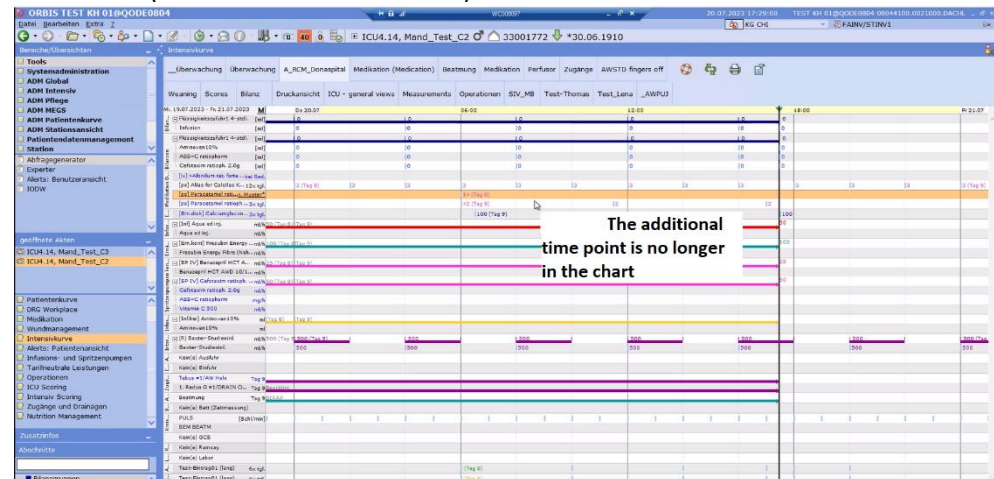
ORBIS TEST KH 01@QODE0804
Datei Bearbeiten Extra ?
20.07.2023 17:29:08 TEST KH 01@QODE0804 08044100.0021000.DACHL
KG CHI
FAINV/STINV1
ICU4.14, Mand_Test_C2 33001772 *30.06.1910

Bereiche/Übersichten
Tools
Systemadministration
ADM Global
ADM Intensiv
ADM Pflege
ADM MEGS
ADM Patientenkurve
ADM Stationsansicht
Patientendatenmanagement
Station
Abfragegenerator
Experter
Alerts: Benutzeransicht
IODW

geöffnete Akten
ICU4.14, Mand_Test_C3
ICU4.14, Mand_Test_C2

Patientenkurve
DRG Workplace
Medikation
Wundmanagement
Intensivkurve
Alerts: Patientenansicht
Infusions- und Spritzenpumpen
Tarifneutrale Leistungen
Operationen
ICU Scoring
Intensiv Scoring
Zugänge und Drainagen
Nutrition Management

Zusatzinfos
Abschnitte

Intensivkurve
Überwachung Überwachung A_RCM_Donaspital Medikation (Medication) Beatmung Medikation Perfusor Zugänge AWSTD fingers off
Weaning Scores Bilanz Druckansicht ICU - general views Measurements Operationen SIV_MB Test-Thomas Test_Lena _AWPUJ

Mi 19.07.2023 - Fr 21.07.2023
Do 20.07
06:00
18:00
Fr 21.07

Flüssigkeitszufuhr 4-std.
Infusion
Flüssigkeitszufuhr 4-std.
Aminoven10%
ASS+C ratiopharm
Cefotaxim ratioph. 2.0g
Adrenalin
Allias for Calcitat
Paracetamol
Paracetamol ratioph
Calciumgluconat
Aqua ad inj.
Aqua ad inj.
Fresubin Energy
Fresubin Energy Fibre
Benazepril HCT
Benazepril HCT AWD 10/1
Cefotaxim
Cefotaxim ratioph. 2.0g
ASS+C ratiopharm
Vitamin C 500
Aminoven10%
Aminoven10%
Bauter-Studienart
Bauter-Studienart
Kein(e) Ausfuhr
Kein(e) Einfuhr
Tubus
I. Radius
Beatmung
Kein(e) Bett
PULS
BEM BEATM
Kein(e) GCS
Kein(e) Ramsay
Kein(e) Labor

The additional time point is no longer in the chart